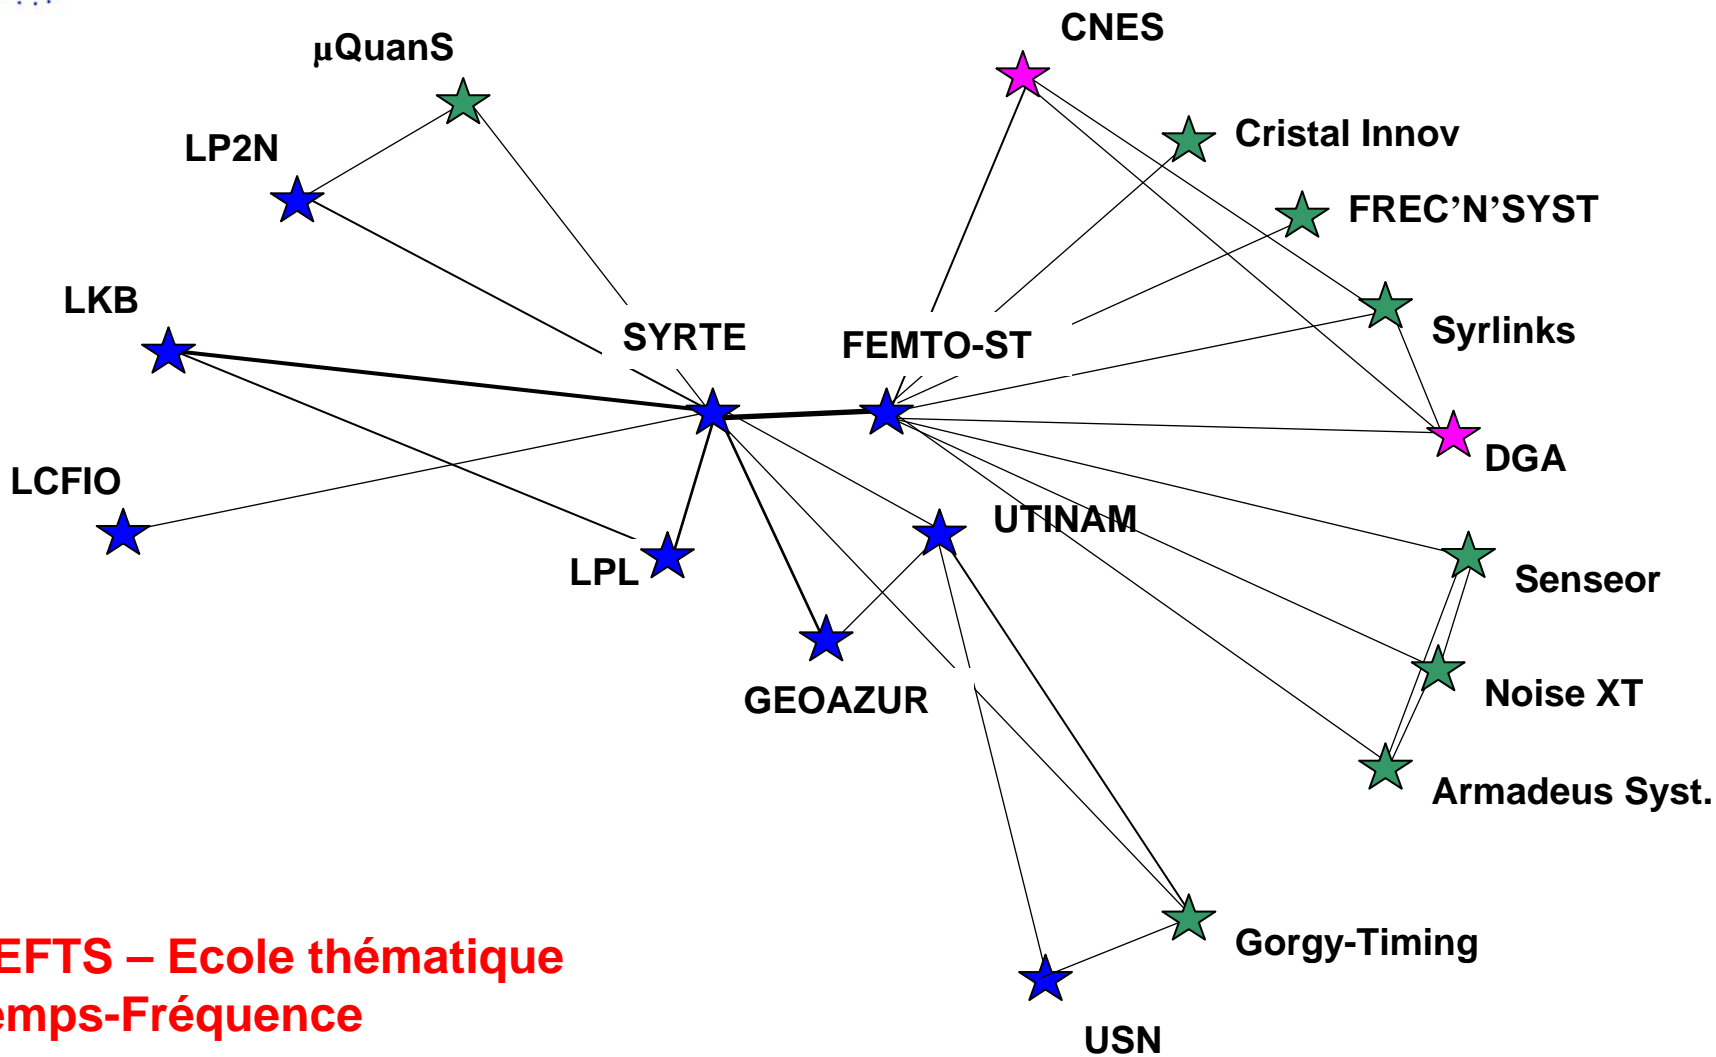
µQuanS

CNES

Cristal Innov

LP2N

FREC'N'SYST

LKB

SYRTE

FEMTO-ST

Syrlinks

DGA

LCFIO

UTINAM

LPL

Senseor

GEOAZUR

Noise XT

Armadeus Syst.

Gorgy-Timing

USN

EFTS – Ecole thématique
emps-Fréquence